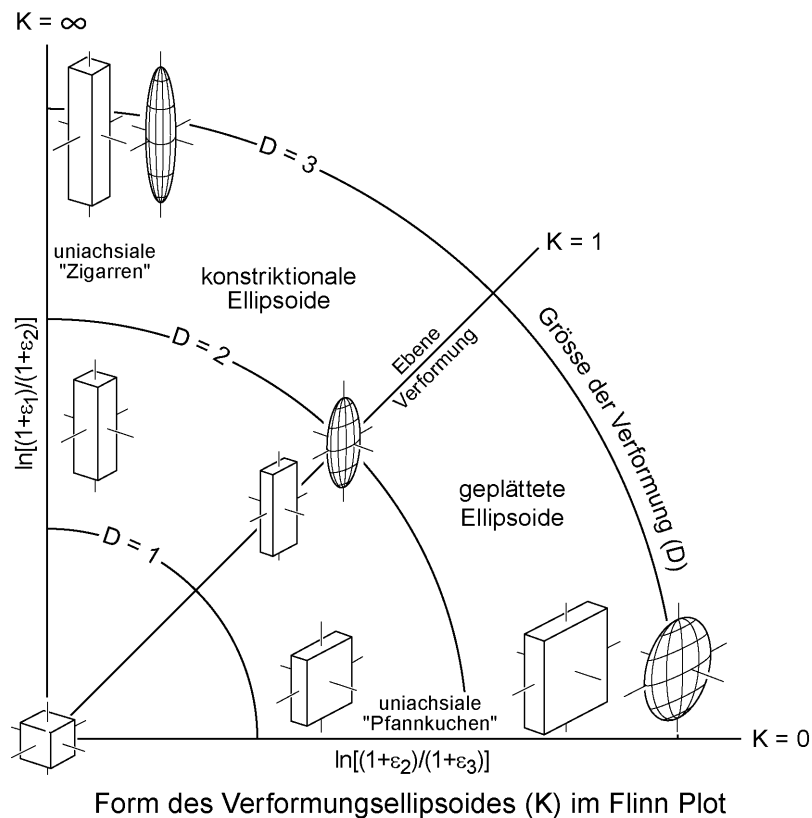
K = ∞

D = 3

uniachsiale "Zigarren"

konstriktionale Ellipsoide

K = 1

D = 2

Ebene Verformung

Grösse der Verformung (D)

$\ln[(1+\varepsilon_1)/(1+\varepsilon_2)]$

geplättete Ellipsoide

D = 1

uniachsiale "Pfannkuchen"

K = 0

$\ln[(1+\varepsilon_2)/(1+\varepsilon_3)]$

Form des Verformungsellipsoides (K) im Flinn Plot